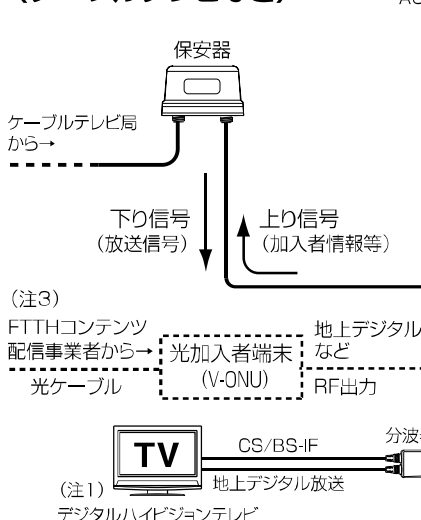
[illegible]

AC

保安器

ケーブルテレビ局から→

下り信号
(放送信号)

上り信号
(加入者情報等)

(注3)

FTTHコンテンツ配信事業者から→

光加入者端末
(V-ONU)

地上デジタル など

光ケーブル

RF出力

TV

CS/BS-IF

分波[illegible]

(注1)

地上デジタル放送

デジタルハイビジョンテレビ